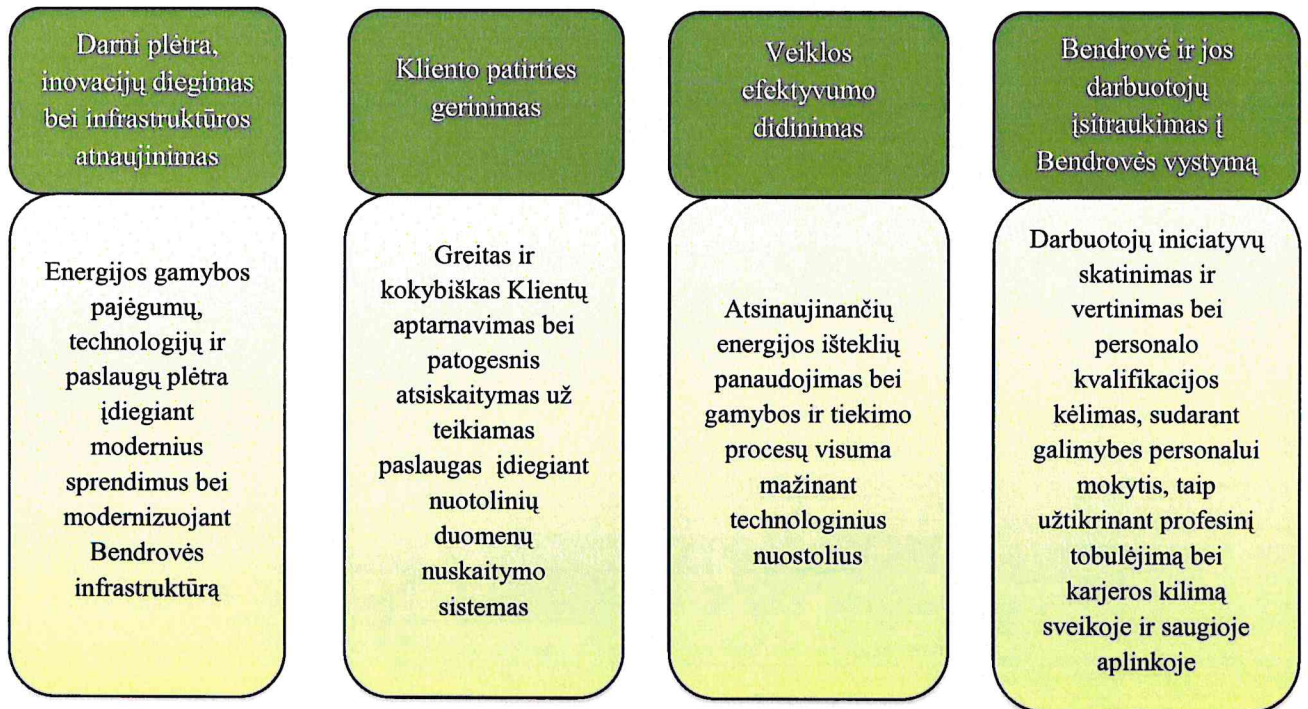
Darni plėtra, inovacijų diegimas bei infrastruktūros atnaujinimas

Energijos gamybos pajėgumų, technologijų ir paslaugų plėtra įdiegiant modernius sprendimus bei modernizuojant Bendrovės infrastruktūrą

Kliento patirties gerinimas

Greitas ir kokybiškas Klientų aptarnavimas bei patogesnis atsiskaitymas už teikiamas paslaugas įdiegiant nuotolinių duomenų nuskaitymo sistemas

Veiklos efektyvumo didinimas

Atsinaujinančių energijos išteklių panaudojimas bei gamybos ir tiekimo procesų visuma mažinant technologinius nuostolius

Bendrovė ir jos darbuotojų įsitraukimas į Bendrovės vystymą

Darbuotojų iniciatyvų skatinimas ir vertinimas bei personalo kvalifikacijos kėlimas, sudarant galimybes personalui mokytis, taip užtikrinant profesinį tobulėjimą bei karjeros kilimą sveikoje ir saugioje aplinkoje